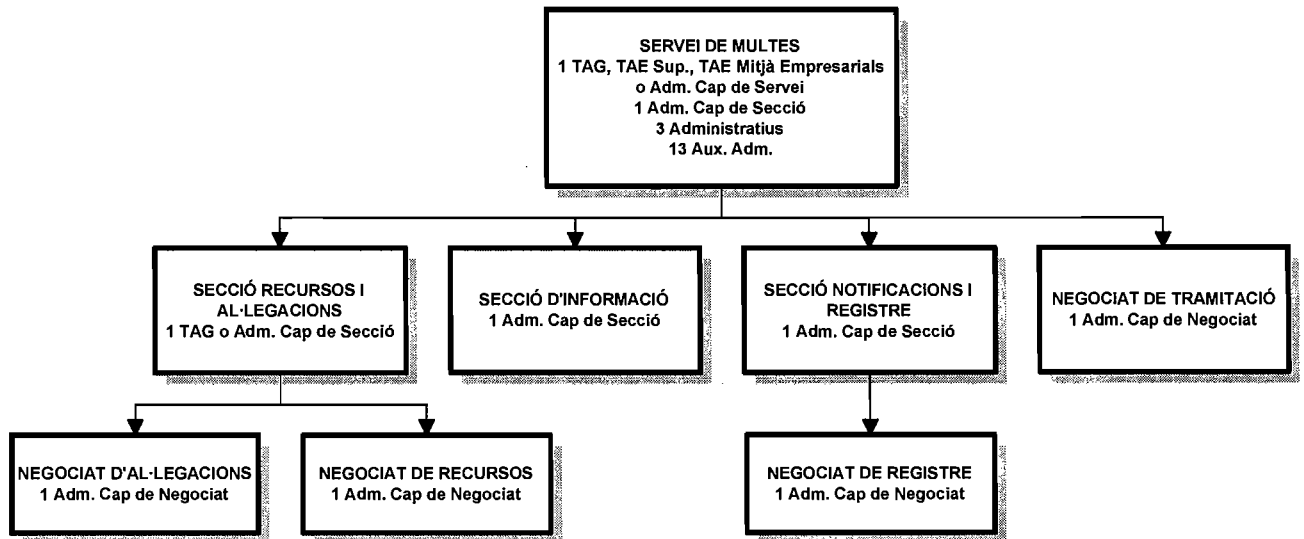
SERVEI DE MULTES
1 TAG, TAE Sup., TAE Mitjà Empresarials
o Adm. Cap de Servei
1 Adm. Cap de Secció
3 Administratius
13 Aux. Adm.

SECCIÓ RECURSOS I AL·LEGACIONS
1 TAG o Adm. Cap de Secció

SECCIÓ D'INFORMACIÓ
1 Adm. Cap de Secció

SECCIÓ NOTIFICACIONS I REGISTRE
1 Adm. Cap de Secció

NEGOCIAT DE TRAMITACIÓ
1 Adm. Cap de Negociat

NEGOCIAT D'AL·LEGACIONS
1 Adm. Cap de Negociat

NEGOCIAT DE RECURSOS
1 Adm. Cap de Negociat

NEGOCIAT DE REGISTRE
1 Adm. Cap de Negociat